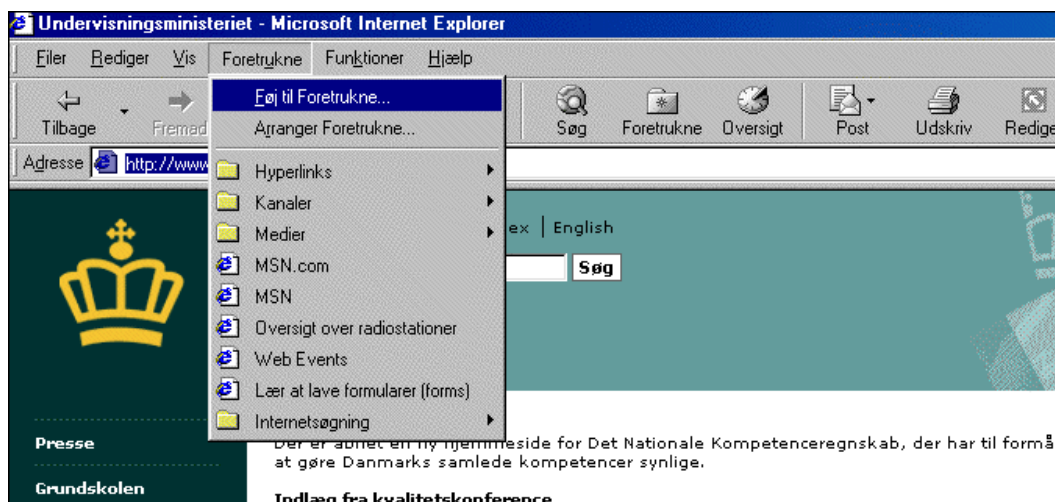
Undervisningsministeriet - Microsoft Internet Explorer

Filer Rediger Vis Foretrukne Funktioner Hjælp

Tilbage Fremad Søg Foretrukne Oversigt Post Udskriv Redige

Adresse http://www

Føj til Foretrukne...
Arranger Foretrukne...
Hyperlinks
Kanaler
Medier
MSN.com
MSN
Oversigt over radiostationer
Web Events
Lær at lave formularer (forms)
Internetsøgning

ex | English

Søg

Presse

Grundskolen

Der er åbnet en ny hjemmeside for Det Nationale Kompetenceregnskab, der har til formå at gøre Danmarks samlede kompetencer synlige.

Indlæg fra kvalitetskonference